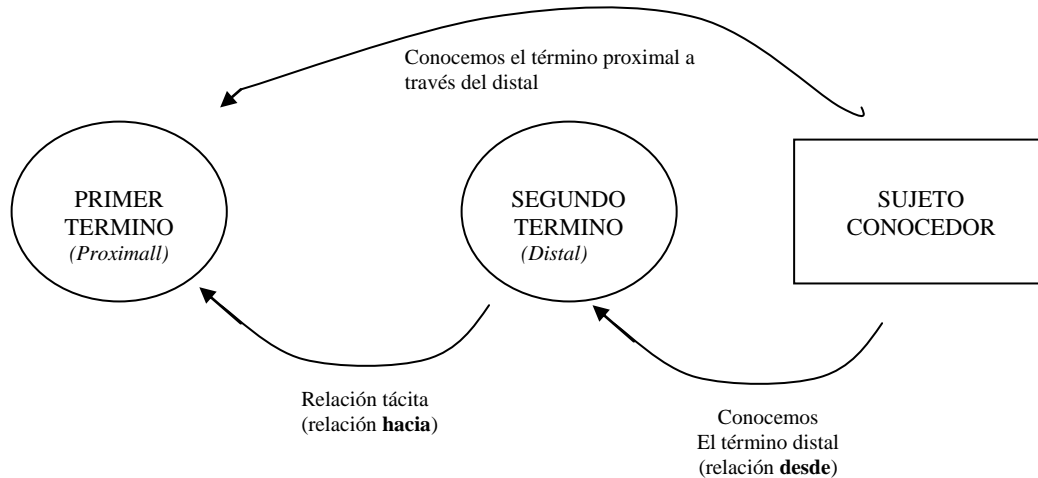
Conocemos el término proximal a través del distal

PRIMER TERMINO
*(Proximall)*

SEGUNDO TERMINO
*(Distal)*

SUJETO CONOCEDOR

Relación tácita
(relación **hacia**)

Conocemos
El término distal
(relación **desde**)